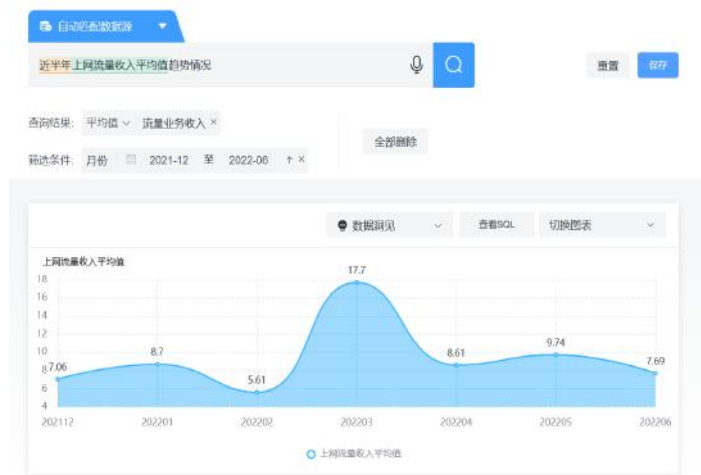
自动匹配数据源 ▼

近半年上网流量收入平均值趋势情况

重置 保存

查询结果: 平均值 ∨ 流量业务收入 ×

全部删除

筛选条件: 月份 2021-12 至 2022-06 ↑ ×

数据洞见 ∨ 查看SQL 切换图表 ∨

上网流量收入平均值

18
16
14
12
10
8
6
4

7.06 8.7 5.61 17.7 8.61 9.74 7.69

202112 202201 202202 202203 202204 202205 202206

上网流量收入平均值